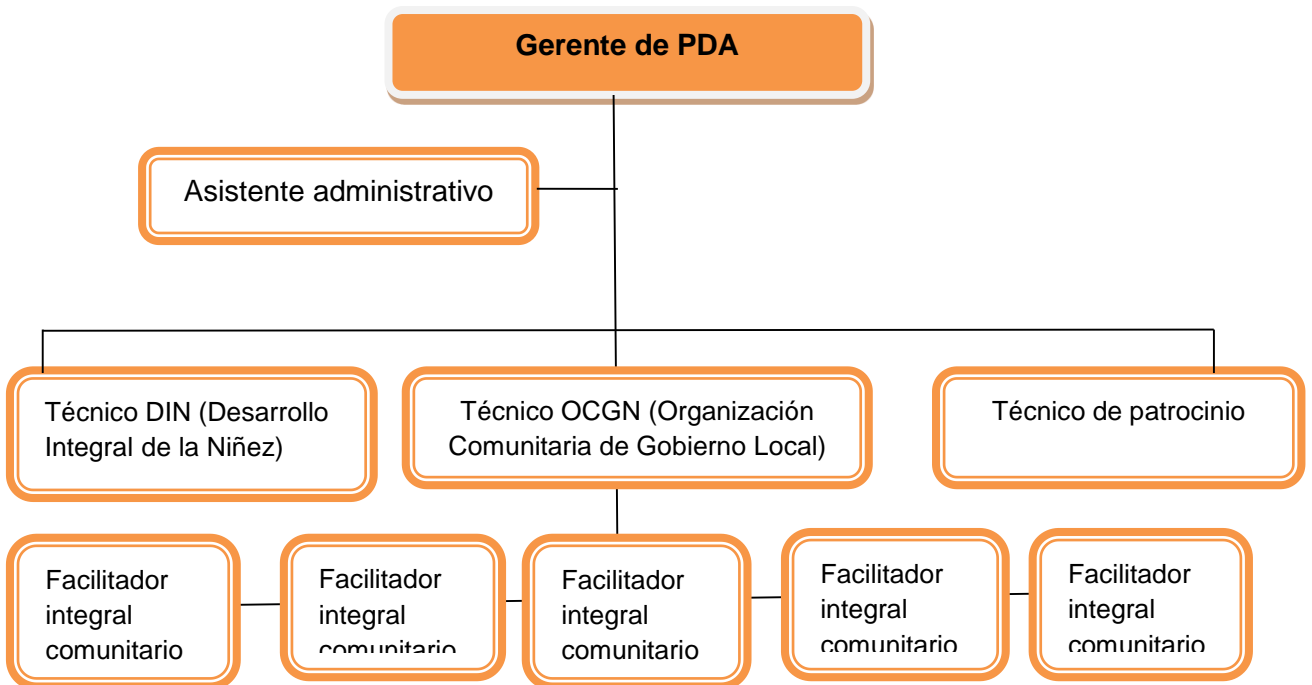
Gerente de PDA

Asistente administrativo

Técnico DIN (Desarrollo Integral de la Niñez)

Técnico OCGN (Organización Comunitaria de Gobierno Local)

Técnico de patrocinio

Facilitador integral comunitario

Facilitador integral comunitario

Facilitador integral comunitario

Facilitador integral comunitario

Facilitador integral comunitario